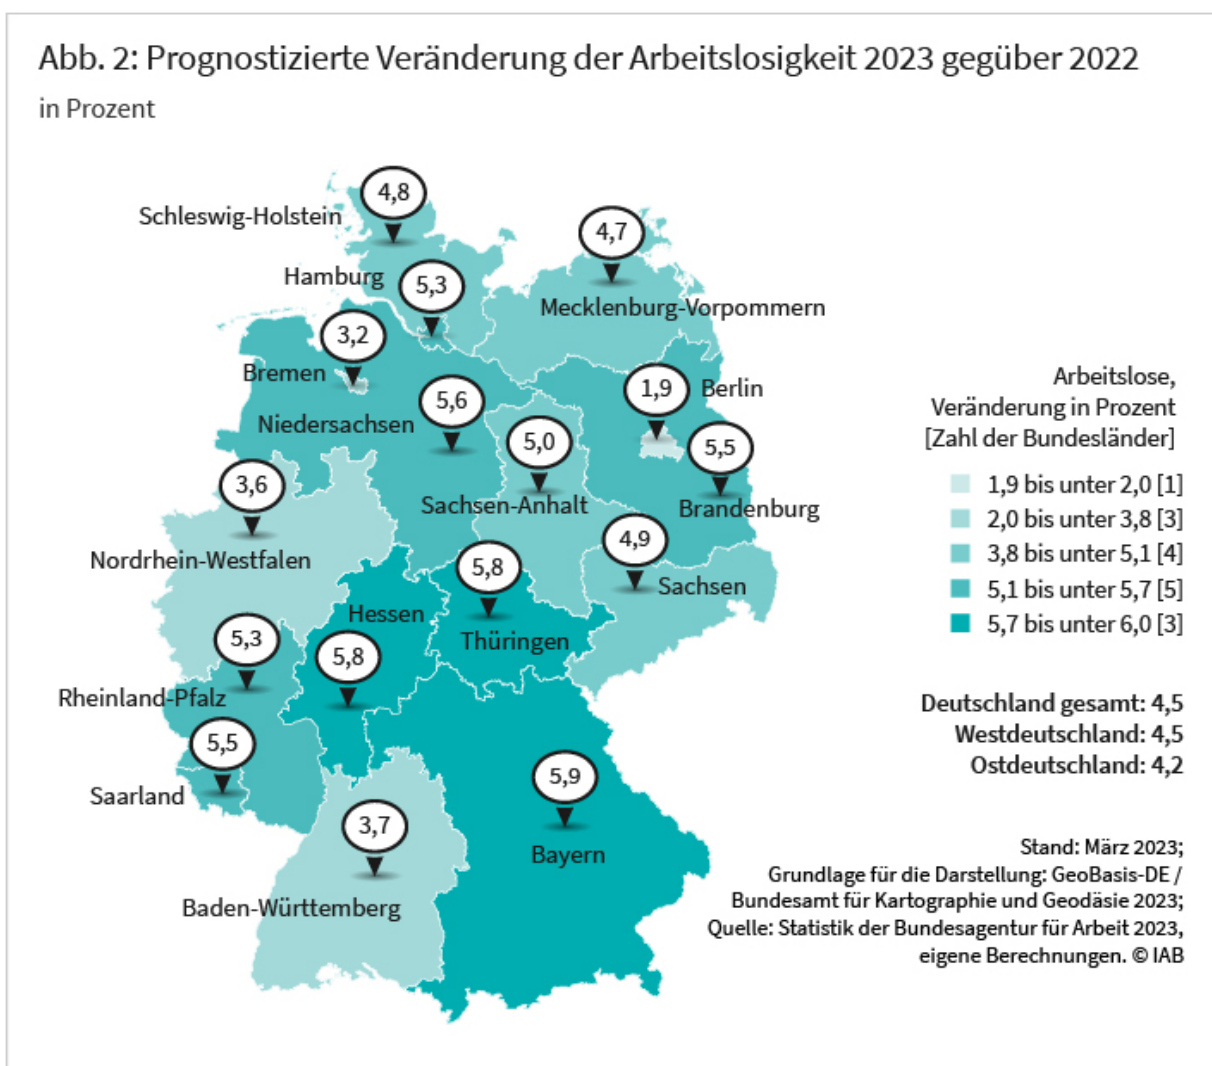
Abb. 2: Prognostizierte Veränderung der Arbeitslosigkeit 2023 gegüber 2022
in Prozent

Schleswig-Holstein 4,8
Hamburg 5,3
Mecklenburg-Vorpommern 4,7
Bremen 3,2
Niedersachsen 5,6
Berlin 1,9
Sachsen-Anhalt 5,0
Brandenburg 5,5
Nordrhein-Westfalen 3,6
Sachsen 4,9
Thüringen 5,8
Hessen 5,8
Rheinland-Pfalz 5,3
Saarland 5,5
Bayern 5,9
Baden-Württemberg 3,7

Arbeitslose, Veränderung in Prozent [Zahl der Bundesländer]
1,9 bis unter 2,0 [1]
2,0 bis unter 3,8 [3]
3,8 bis unter 5,1 [4]
5,1 bis unter 5,7 [5]
5,7 bis unter 6,0 [3]

Deutschland gesamt: 4,5
Westdeutschland: 4,5
Ostdeutschland: 4,2

Stand: März 2023;
Grundlage für die Darstellung: GeoBasis-DE / Bundesamt für Kartographie und Geodäsie 2023;
Quelle: Statistik der Bundesagentur für Arbeit 2023, eigene Berechnungen. © IAB